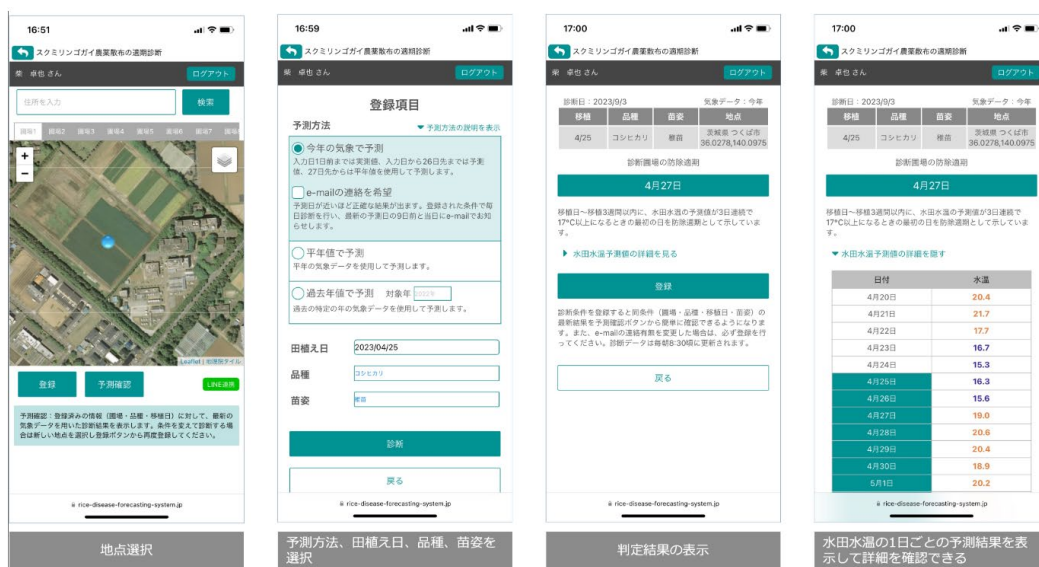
16:51

スクミリンゴガイ農薬散布の適期診断

栗 卓也 さん

ログアウト

住所を入力

検索

圃場1 圃場2 圃場3 圃場4 圃場5 圃場6 圃場7 圃場

+
−

Leaflet | 地理院タイル

登録

予測確認

LINE連携

予測確認：登録済みの情報（圃場・品種・苗姿）に対して、最新の気象データを用いた診断結果を表示します。条件を変えて診断する場合は新しい地点を選択し登録ボタンから再度登録してください。

rice-disease-forecasting-system.jp

地点選択

16:59

スクミリンゴガイ農薬散布の適期診断

栗 卓也 さん

ログアウト

登録項目

予測方法

▼ 予測方法の説明を表示

今年の気象で予測
入力日1日前までは実測値、入力日から26日先までは予測値、27日先からは平年値を使用して予測します。

e-mailの連絡を希望
予測日が近いほど正確な結果が出ます。登録された条件で毎日診断を行い、最新の予測日の9日前と当日にe-mailでお知らせします。

平年値で予測
平年の気象データを使用して予測します。

過去年値で予測 対象年 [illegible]
過去の特定の年の気象データを使用して予測します。

田植え日 2023/04/25

品種 コシヒカリ

苗姿 稚苗

診断

戻る

rice-disease-forecasting-system.jp

予測方法、田植え日、品種、苗姿を選択

17:00

スクミリンゴガイ農薬散布の適期診断

栗 卓也 さん

ログアウト

診断日：2023/9/3

気象データ：今年

| 移植 | 品種 | 苗姿 | 地点 |
|---|---|---|---|
| 4/25 | コシヒカリ | 稚苗 | 茨城県 つくば市 36.0278,140.0975 |

診断圃場の防除適期

4月27日

移植日〜移植3週間以内に、水田水温の予測値が3日連続で17℃以上になるときの最初の日を防除適期として示しています。

▶ 水田水温予測値の詳細を見る

登録

診断条件を登録すると同条件（圃場・品種・移植日・苗姿）の最新結果を予測確認ボタンから簡単に確認できるようになります。また、e-mailの連絡有無を変更した場合は、必ず登録を行ってください。診断データは毎朝8:30頃に更新されます。

戻る

rice-disease-forecasting-system.jp

判定結果の表示

17:00

スクミリンゴガイ農薬散布の適期診断

栗 卓也 さん

ログアウト

診断日：2023/9/3

気象データ：今年

| 移植 | 品種 | 苗姿 | 地点 |
|---|---|---|---|
| 4/25 | コシヒカリ | 稚苗 | 茨城県 つくば市 36.0278,140.0975 |

診断圃場の防除適期

4月27日

移植日〜移植3週間以内に、水田水温の予測値が3日連続で17℃以上になるときの最初の日を防除適期として示しています。

▼ 水田水温予測値の詳細を隠す

| 日付 | 水温 |
|---|---|
| 4月20日 | 20.4 |
| 4月21日 | 21.7 |
| 4月22日 | 17.7 |
| 4月23日 | 16.7 |
| 4月24日 | 15.3 |
| 4月25日 | 16.3 |
| 4月26日 | 15.6 |
| 4月27日 | 19.0 |
| 4月28日 | 20.6 |
| 4月29日 | 20.4 |
| 4月30日 | 18.9 |
| 5月1日 | 20.2 |

rice-disease-forecasting-system.jp

水田水温の1日ごとの予測結果を表示して詳細を確認できる